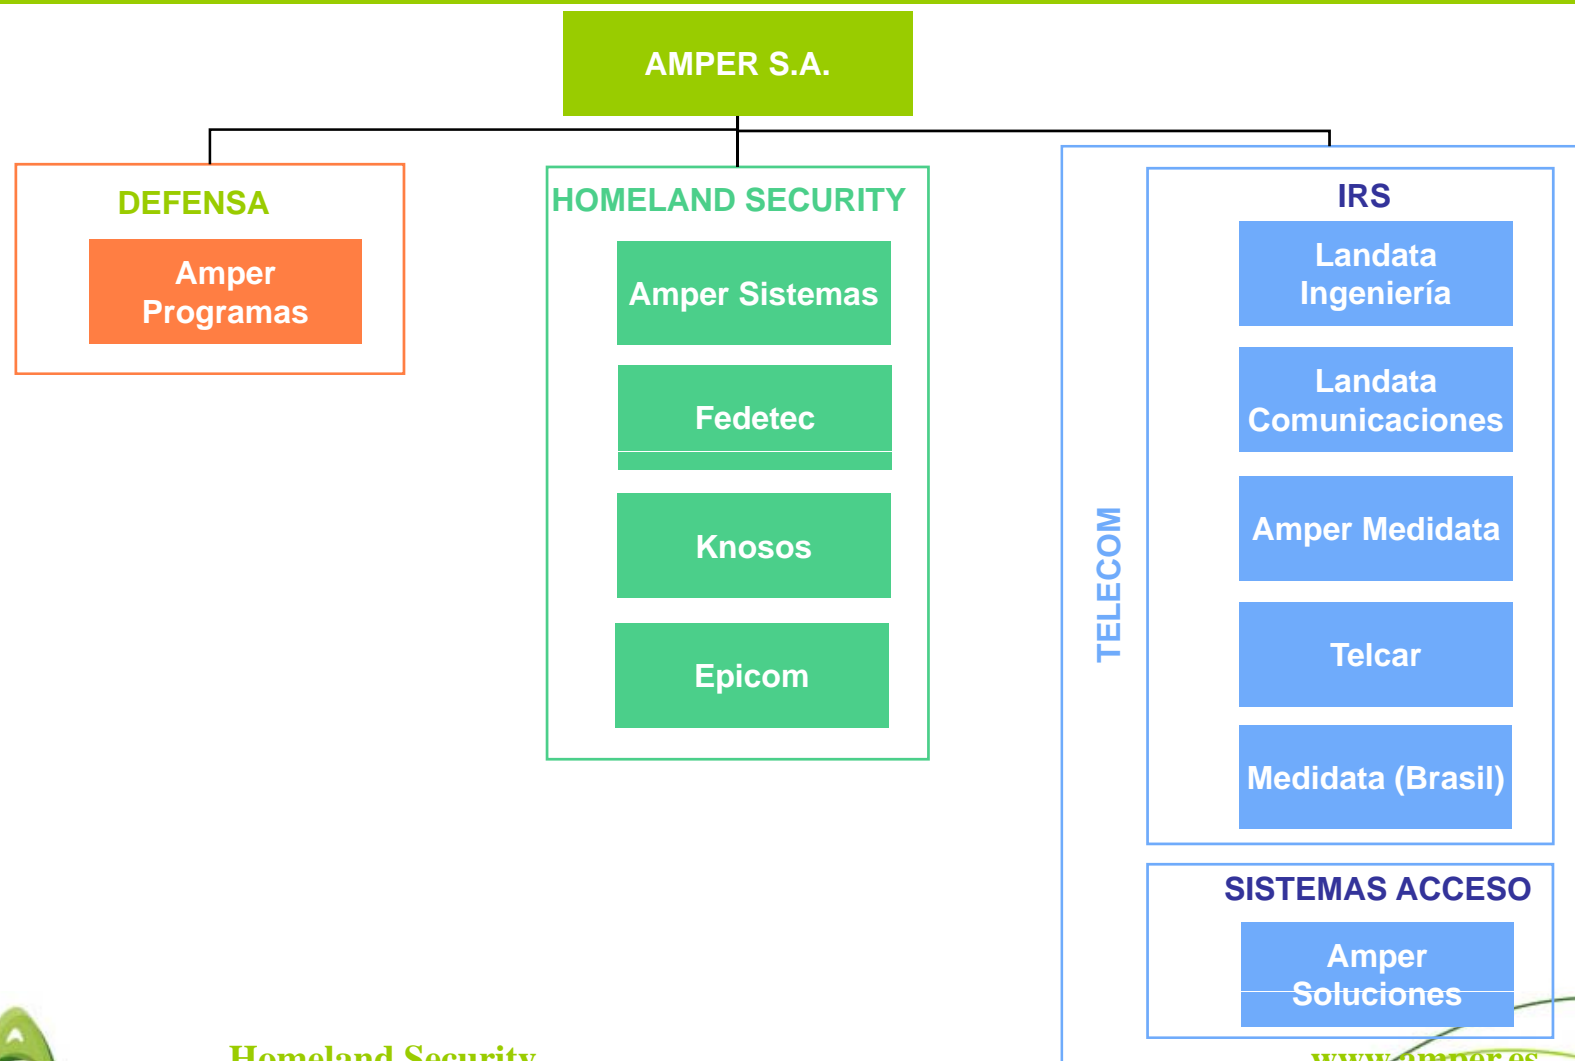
AMPER S.A.

DEFENSA

Amper Programas

HOMELAND SECURITY

Amper Sistemas

Fedetec

Knosos

Epicom

TELECOM

IRS

Landata Ingeniería

Landata Comunicaciones

Amper Medidata

Telcar

Medidata (Brasil)

SISTEMAS ACCESO

Amper Soluciones

Homeland Security

www.amper.es